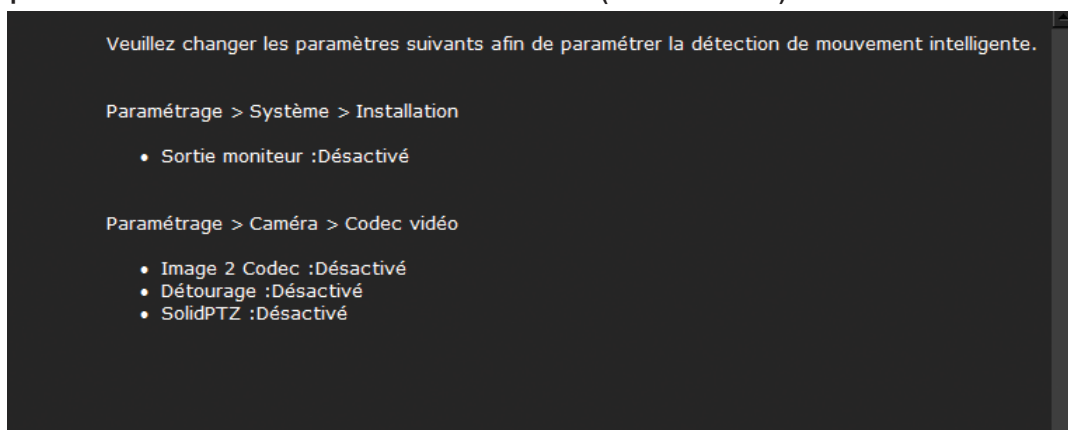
Veuillez changer les paramètres suivants afin de paramétrer la détection de mouvement intelligente.

Paramétrage > Système > Installation

- Sortie moniteur :Désactivé

Paramétrage > Caméra > Codec vidéo

- Image 2 Codec :Désactivé
- Détourage :Désactivé
- SolidPTZ :Désactivé